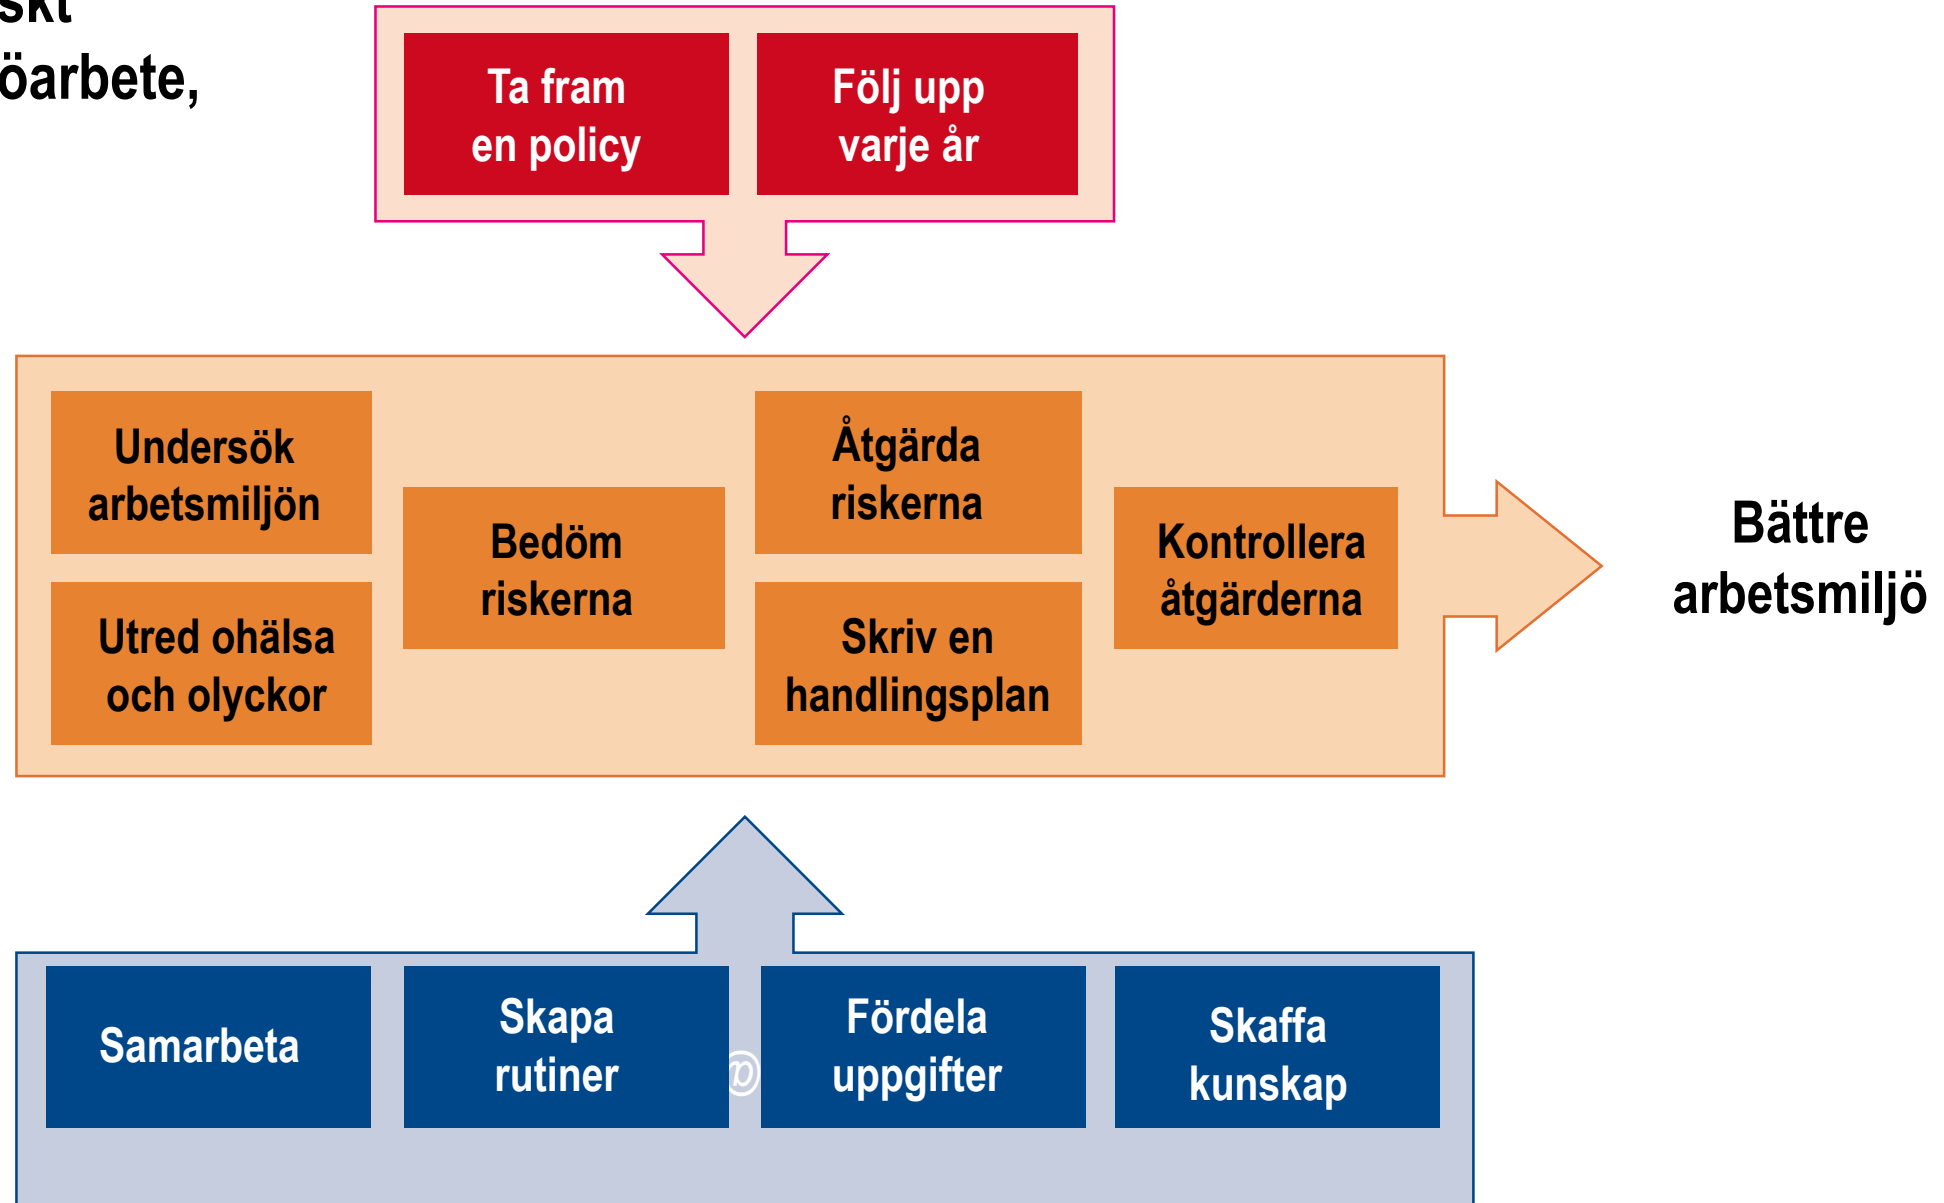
skt
öarbete,

Ta fram en policy

Följ upp varje år

Undersök arbetsmiljön

Utred ohälsa och olyckor

Bedöm riskerna

Åtgärda riskerna

Skriv en handlingsplan

Kontrollera åtgärderna

Bättre arbetsmiljö

Samarbeta

Skapa rutiner

Fördela uppgifter

Skaffa kunskap